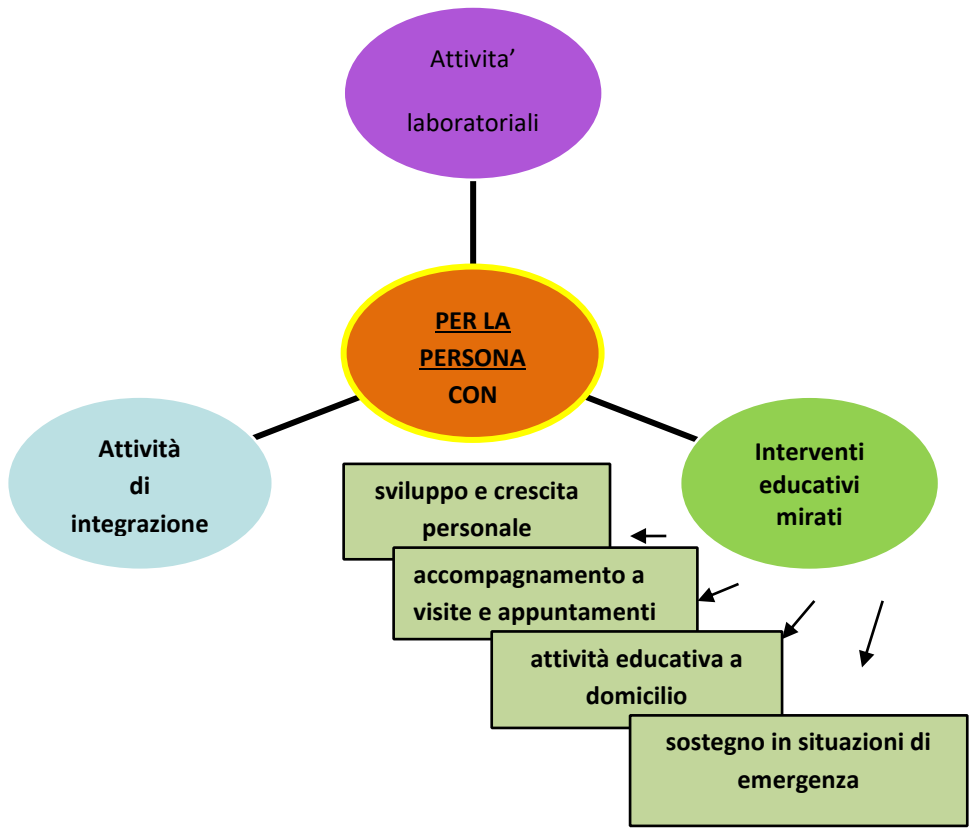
Attivita'
laboratoriali

PER LA PERSONA CON

Attività di integrazione

Interventi educativi mirati

sviluppo e crescita personale

accompagnamento a visite e appuntamenti

attività educativa a domicilio

sostegno in situazioni di emergenza